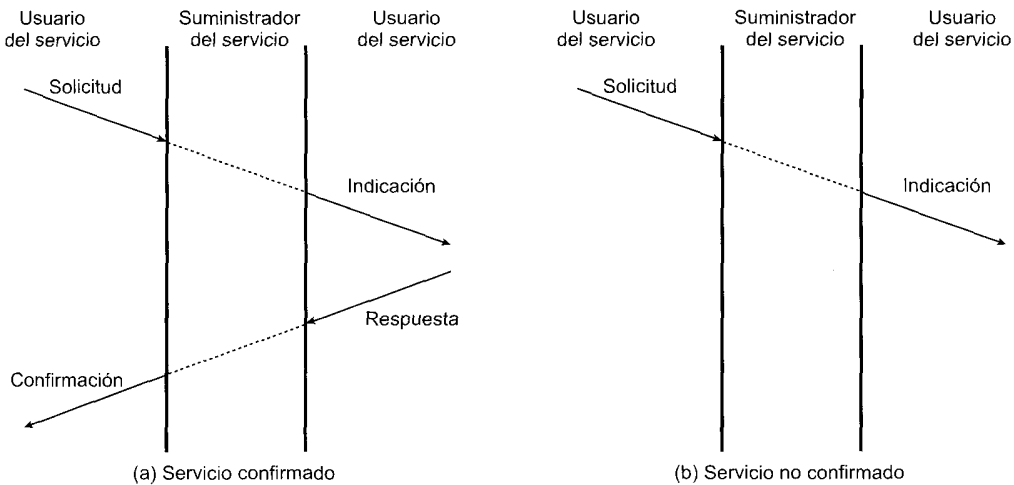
Usuario del servicio

Suministrador del servicio

Usuario del servicio

Solicitud

Indicación

Respuesta

Confirmación

(a) Servicio confirmado

Usuario del servicio

Suministrador del servicio

Usuario del servicio

Solicitud

Indicación

(b) Servicio no confirmado